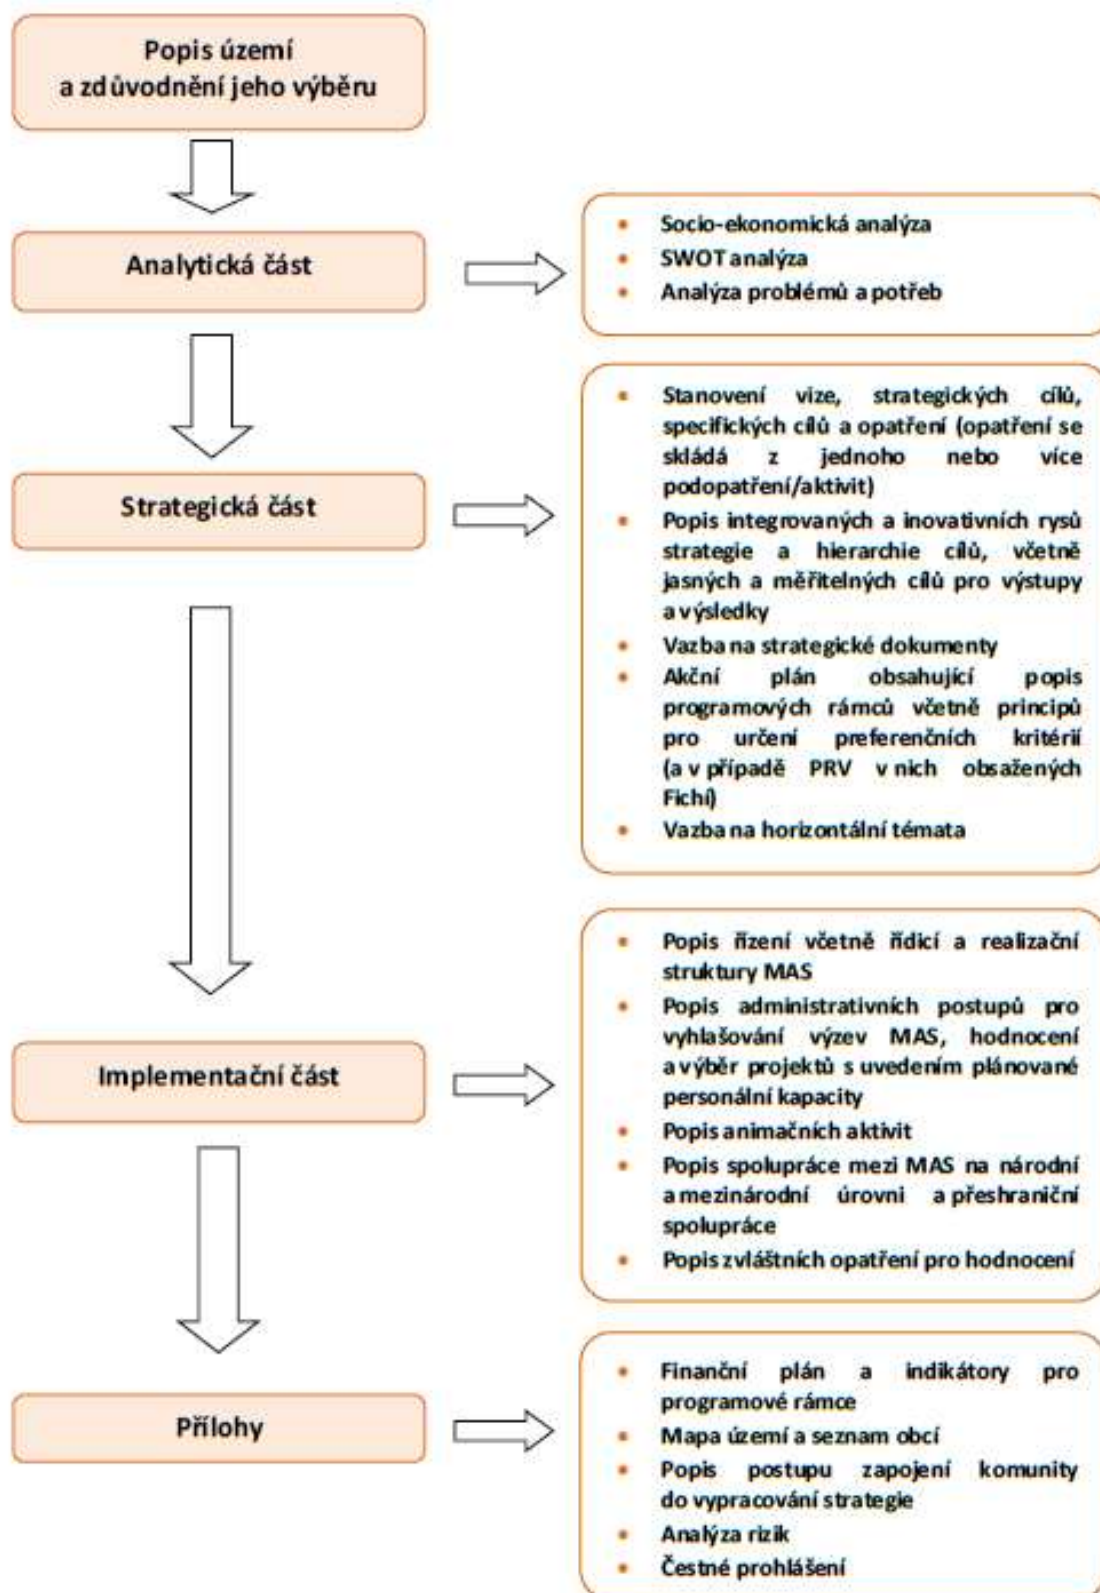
Popis území a zdůvodnění jeho výběru

Analytická část

- Socio-ekonomická analýza
- SWOT analýza
- Analýza problémů a potřeb

Strategická část

- Stanovení vize, strategických cílů, specifických cílů a opatření (opatření se skládá z jednoho nebo více podopatření/aktivit)
- Popis integrovaných a inovativních rysů strategie a hierarchie cílů, včetně jasných a měřitelných cílů pro výstupy a výsledky
- Vazba na strategické dokumenty
- Akční plán obsahující popis programových rámců včetně principů pro určení preferenčních kritérií (a v případě PRV v nich obsažených Fichí)
- Vazba na horizontální témata

Implementační část

- Popis řízení včetně řídicí a realizační struktury MAS
- Popis administrativních postupů pro vyhlašování výzev MAS, hodnocení a výběr projektů s uvedením plánované personální kapacity
- Popis animačních aktivit
- Popis spolupráce mezi MAS na národní a mezinárodní úrovni a přeshraniční spolupráce
- Popis zvláštních opatření pro hodnocení

Přílohy

- Finanční plán a indikátory pro programové rámce
- Mapa území a seznam obcí
- Popis postupu zapojení komunity do vypracování strategie
- Analýza rizik
- Čestné prohlášení